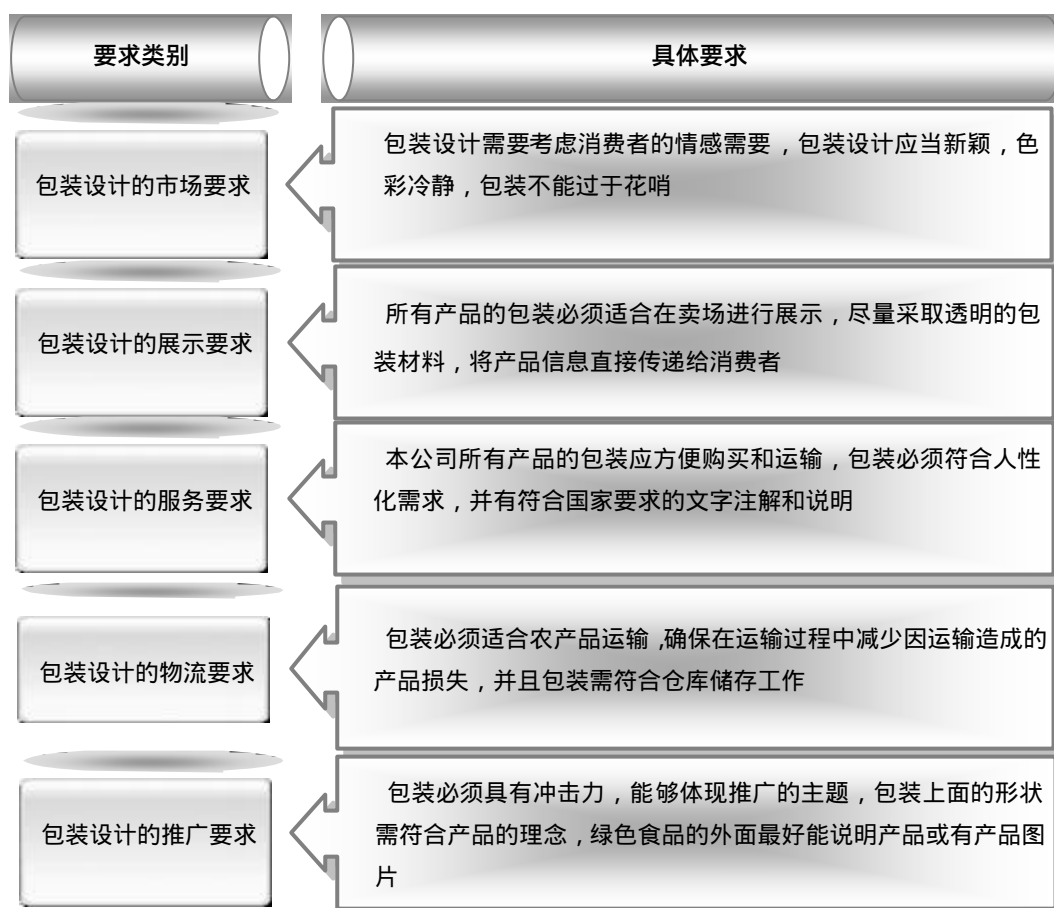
要求类别

具体要求

包装设计的市场要求

包装设计需要考虑消费者的情感需要，包装设计应当新颖，色彩冷静，包装不能过于花哨

包装设计的展示要求

所有产品的包装必须适合在卖场进行展示，尽量采取透明的包装材料，将产品信息直接传递给消费者

包装设计的服务要求

本公司所有产品的包装应方便购买和运输，包装必须符合人性化需求，并有符合国家要求的文字注解和说明

包装设计的物流要求

包装必须适合农产品运输,确保在运输过程中减少因运输造成的产品损失，并且包装需符合仓库储存工作

包装设计的推广要求

包装必须具有冲击力，能够体现推广的主题，包装上面的形状需符合产品的理念，绿色食品的外面最好能说明产品或有产品图片